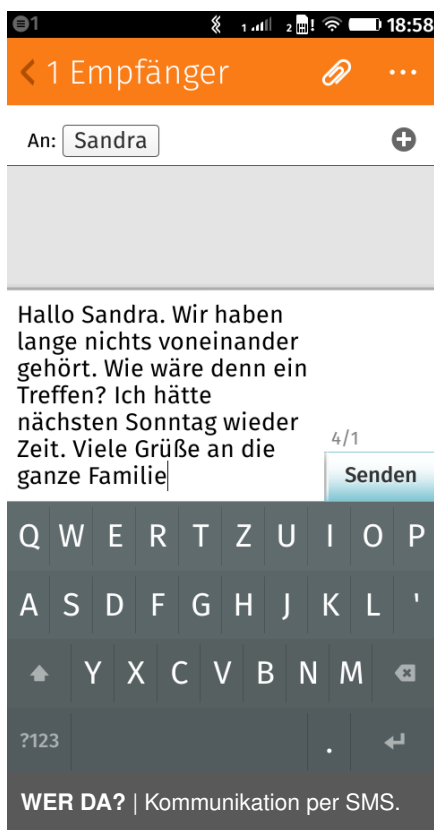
1 1 2 18:58

1 Empfänger

An: Sandra

Hallo Sandra. Wir haben lange nichts voneinander gehört. Wie wäre denn ein Treffen? Ich hätte nächsten Sonntag wieder Zeit. Viele Grüße an die ganze Familie

4/1

Senden

Q W E R T Z U I O P
A S D F G H J K L '
Y X C V B N M
?123 .

WER DA? | Kommunikation per SMS.